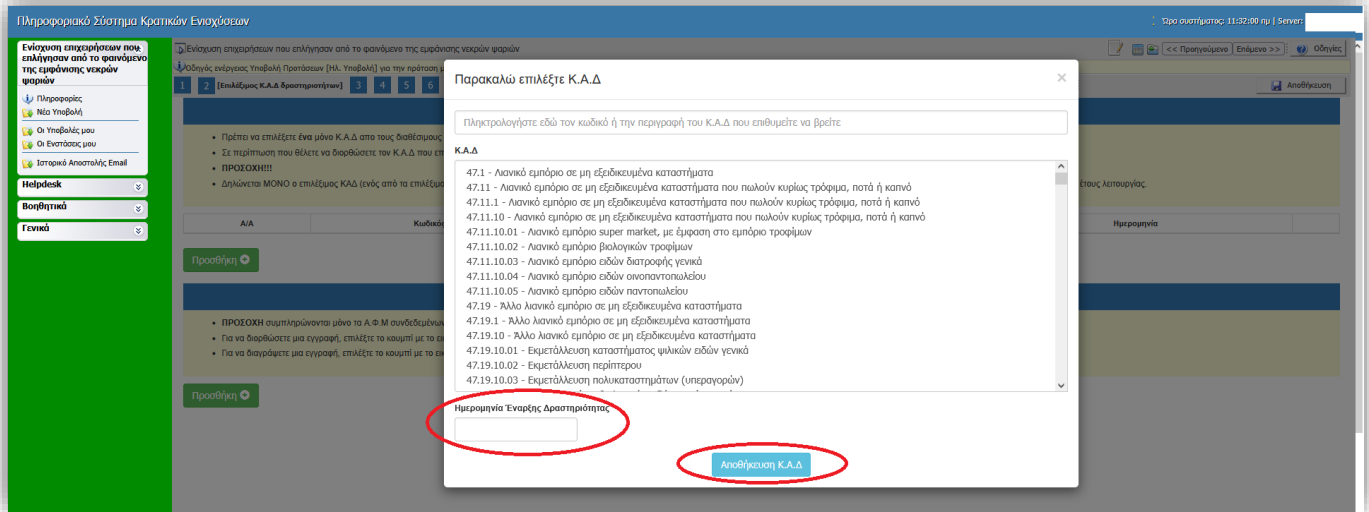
Πληροφοριακό Σύστημα Κρατικών Ενισχύσεων

Ώρα συστήματος: 11:32:00 πμ | Server:

Ενίσχυση επιχειρήσεων που επλήγησαν από το φαινόμενο της εμφάνισης νεκρών ψαριών

Πληροφορίες
Νέα Υποβολή
Οι Υποβολές μου
Οι Ενστάσεις μου
Ιστορικό Αποστολής Email

Helpdesk
Βοηθητικά
Γενικά

Ενίσχυση επιχειρήσεων που επλήγησαν από το φαινόμενο της εμφάνισης νεκρών ψαριών

<< Προηγούμενο | Επόμενο >> | Οδηγίες

Οδηγός ενέργειας Υποβολή Προτάσεων [Ηλ. Υποβολή] για την πρόταση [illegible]

1 2 [Επιλέξιμος Κ.Α.Δ δραστηριότητας] 3 4 5 6

Αποθήκευση

Πρέπει να επιλέξετε ένα μόνο Κ.Α.Δ από τους διαθέσιμους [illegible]
Σε περίπτωση που θέλετε να διορθώσετε τον Κ.Α.Δ που επ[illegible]
ΠΡΟΣΟΧΗ!!!
Δηλώνεται ΜΟΝΟ ο επιλέξιμος ΚΑΔ (ενός από τα επιλέξιμ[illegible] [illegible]έτους λειτουργίας.

| Α/Α | Κωδικό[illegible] | Ημερομηνία |
|---|---|---|

Προσθήκη

ΠΡΟΣΟΧΗ συμπληρώνονται μόνο τα Α.Φ.Μ συνδεδεμένω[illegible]
Για να διορθώσετε μια εγγραφή, επιλέξτε το κουμπί με το ε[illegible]
Για να διαγράψετε μια εγγραφή, επιλέξτε το κουμπί με το ε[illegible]

Προσθήκη

Παρακαλώ επιλέξτε Κ.Α.Δ

×

Πληκτρολογήστε εδώ τον κωδικό ή την περιγραφή του Κ.Α.Δ που επιθυμείτε να βρείτε

Κ.Α.Δ

47.1 - Λιανικό εμπόριο σε μη εξειδικευμένα καταστήματα
47.11 - Λιανικό εμπόριο σε μη εξειδικευμένα καταστήματα που πωλούν κυρίως τρόφιμα, ποτά ή καπνό
47.11.1 - Λιανικό εμπόριο σε μη εξειδικευμένα καταστήματα που πωλούν κυρίως τρόφιμα, ποτά ή καπνό
47.11.10 - Λιανικό εμπόριο σε μη εξειδικευμένα καταστήματα που πωλούν κυρίως τρόφιμα, ποτά ή καπνό
47.11.10.01 - Λιανικό εμπόριο super market, με έμφαση στο εμπόριο τροφίμων
47.11.10.02 - Λιανικό εμπόριο βιολογικών τροφίμων
47.11.10.03 - Λιανικό εμπόριο ειδών διατροφής γενικά
47.11.10.04 - Λιανικό εμπόριο ειδών οινοπαντοπωλείου
47.11.10.05 - Λιανικό εμπόριο ειδών παντοπωλείου
47.19 - Άλλο λιανικό εμπόριο σε μη εξειδικευμένα καταστήματα
47.19.1 - Άλλο λιανικό εμπόριο σε μη εξειδικευμένα καταστήματα
47.19.10 - Άλλο λιανικό εμπόριο σε μη εξειδικευμένα καταστήματα
47.19.10.01 - Εκμετάλλευση καταστήματος ψιλικών ειδών γενικά
47.19.10.02 - Εκμετάλλευση περίπτερου
47.19.10.03 - Εκμετάλλευση πολυκαταστημάτων (υπεραγορών)

Ημερομηνία Έναρξης Δραστηριότητας

Αποθήκευση Κ.Α.Δ